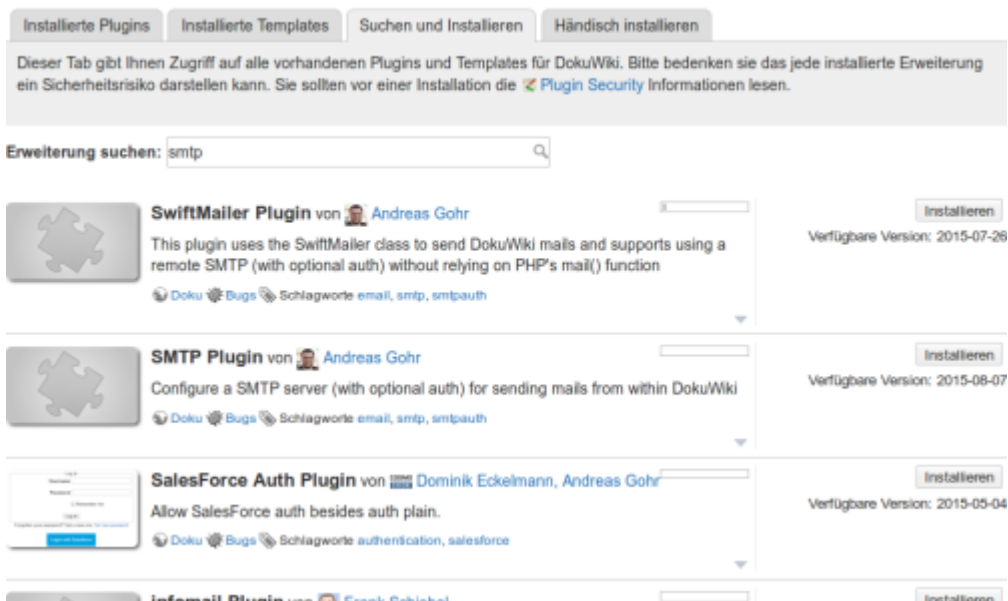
Installierte Plugins | Installierte Templates | Suchen und Installieren | Händisch installieren

Dieser Tab gibt Ihnen Zugriff auf alle vorhandenen Plugins und Templates für DokuWiki. Bitte bedenken sie das jede installierte Erweiterung ein Sicherheitsrisiko darstellen kann. Sie sollten vor einer Installation die Plugin Security Informationen lesen.

Erweiterung suchen: smtp

SwiftMailer Plugin von Andreas Gohr
This plugin uses the SwiftMailer class to send DokuWiki mails and supports using a remote SMTP (with optional auth) without relying on PHP's mail() function
Doku Bugs Schlagworte email, smtp, smtpauth
Installieren
Verfügbare Version: 2015-07-26

SMTP Plugin von Andreas Gohr
Configure a SMTP server (with optional auth) for sending mails from within DokuWiki
Doku Bugs Schlagworte email, smtp, smtpauth
Installieren
Verfügbare Version: 2015-08-07

SalesForce Auth Plugin von Dominik Eckelmann, Andreas Gohr
Allow SalesForce auth besides auth plain.
Doku Bugs Schlagworte authentication, salesforce
Installieren
Verfügbare Version: 2015-05-04

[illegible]
Installieren